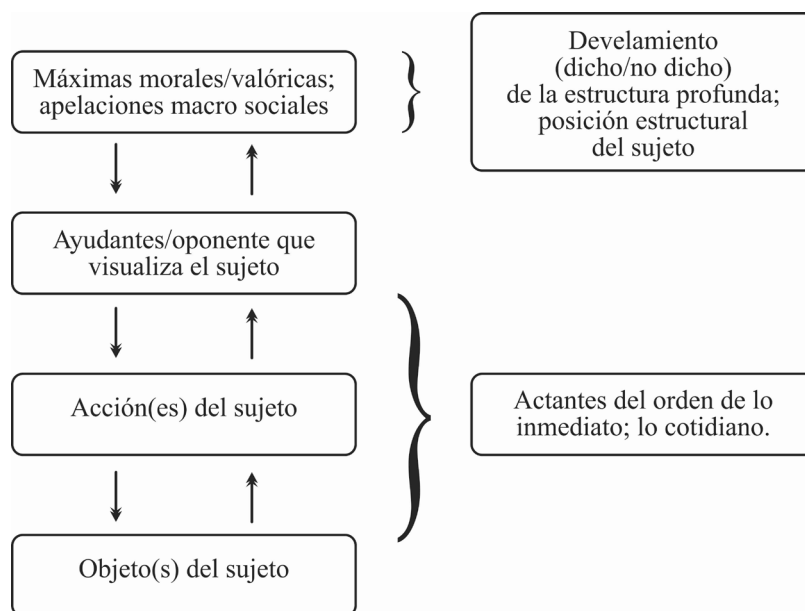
Máximas morales/valóricas; apelaciones macro sociales

Develamiento (dicho/no dicho) de la estructura profunda; posición estructural del sujeto

Ayudantes/oponente que visualiza el sujeto

Acción(es) del sujeto

Actantes del orden de lo inmediato; lo cotidiano.

Objeto(s) del sujeto